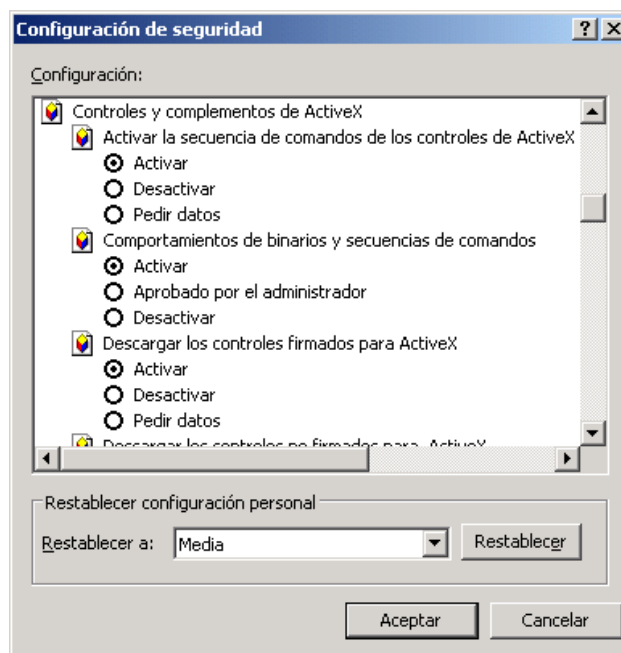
Configuración de seguridad

?

X

Configuración:

Controles y complementos de ActiveX

Activar la secuencia de comandos de los controles de ActiveX

Activar

Desactivar

Pedir datos

Comportamientos de binarios y secuencias de comandos

Activar

Aprobado por el administrador

Desactivar

Descargar los controles firmados para ActiveX

Activar

Desactivar

Pedir datos

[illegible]

Restablecer configuración personal

Restablecer a:

Media

Restablecer

Aceptar

Cancelar